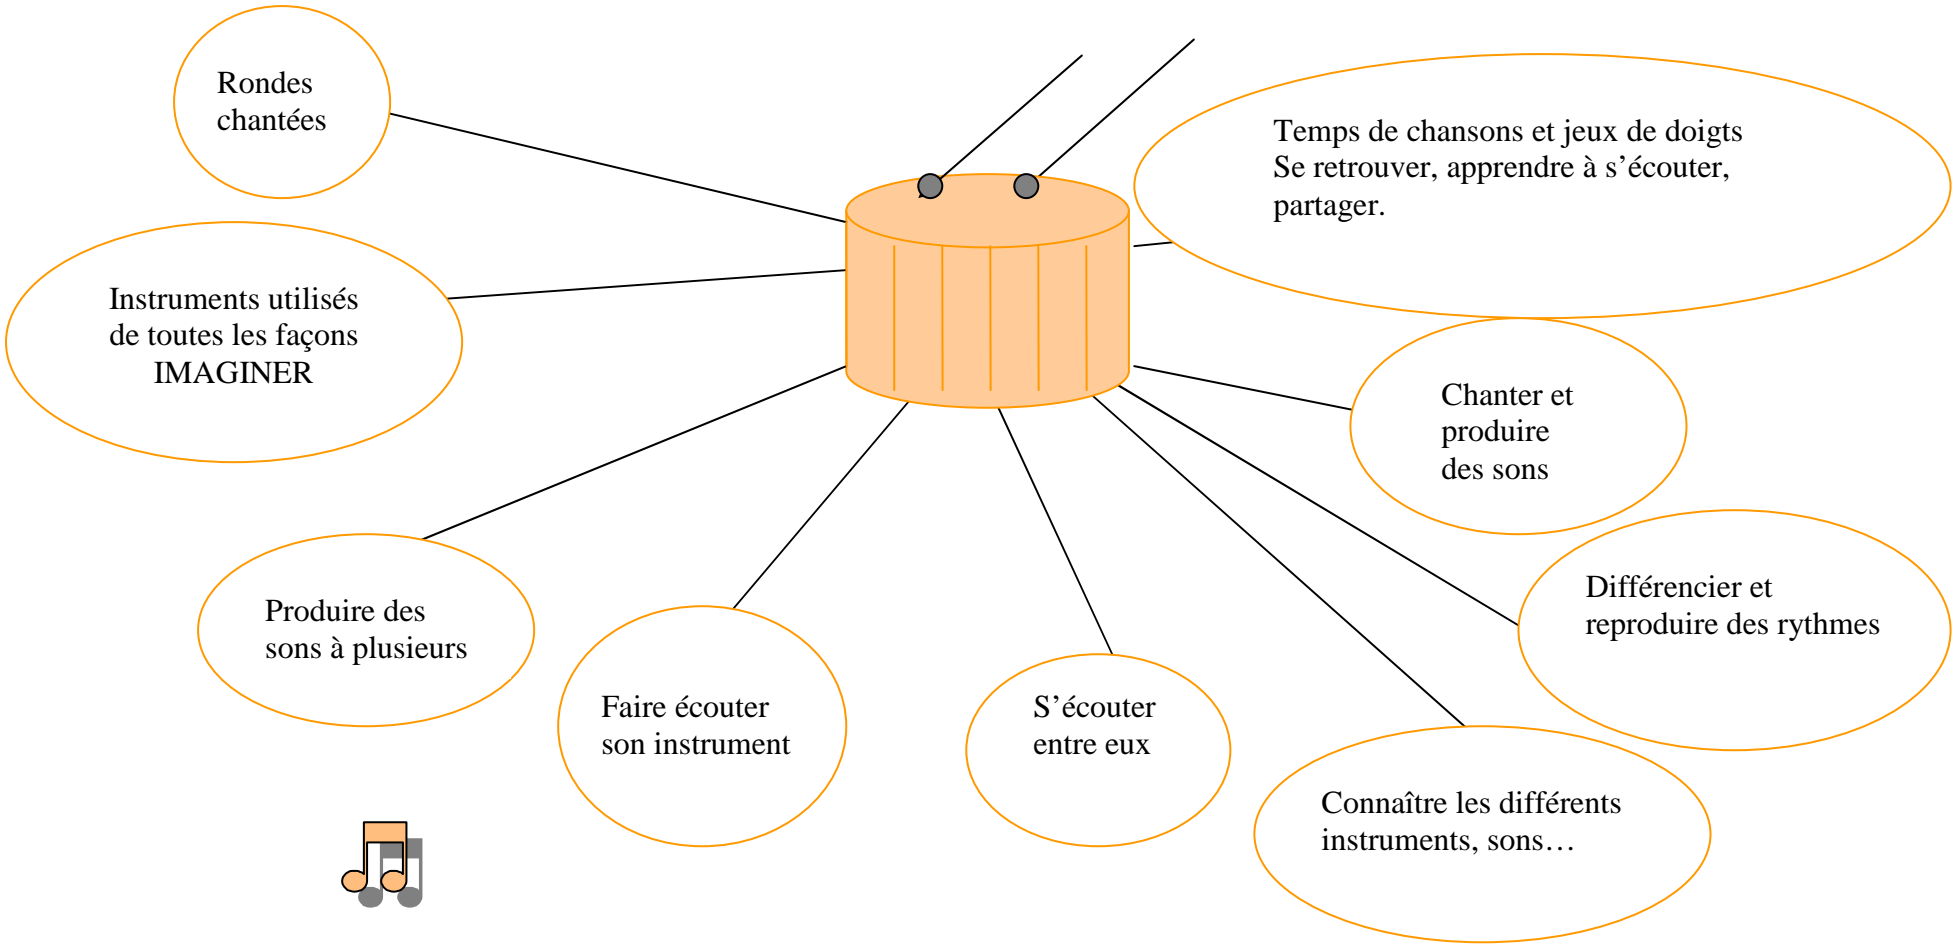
Rondes chantées

Temps de chansons et jeux de doigts
Se retrouver, apprendre à s’écouter, partager.

Instruments utilisés de toutes les façons
IMAGINER

Chanter et produire des sons

Différencier et reproduire des rythmes

Produire des sons à plusieurs

Faire écouter son instrument

S’écouter entre eux

Connaître les différents instruments, sons…